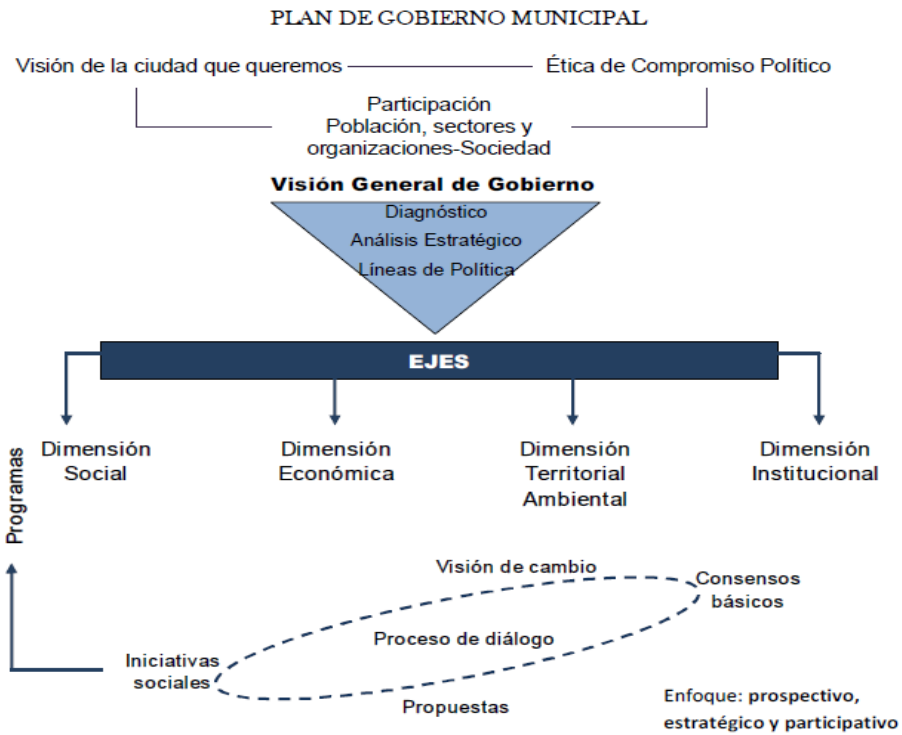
PLAN DE GOBIERNO MUNICIPAL

Visión de la ciudad que queremos

Ética de Compromiso Político

Participación
Población, sectores y organizaciones-Sociedad

Visión General de Gobierno

Diagnóstico
Análisis Estratégico
Líneas de Política

EJES

Dimensión Social

Dimensión Económica

Dimensión Territorial Ambiental

Dimensión Institucional

Programas

Visión de cambio

Consensos básicos

Proceso de diálogo

Iniciativas sociales

Propuestas

Enfoque: prospectivo, estratégico y participativo